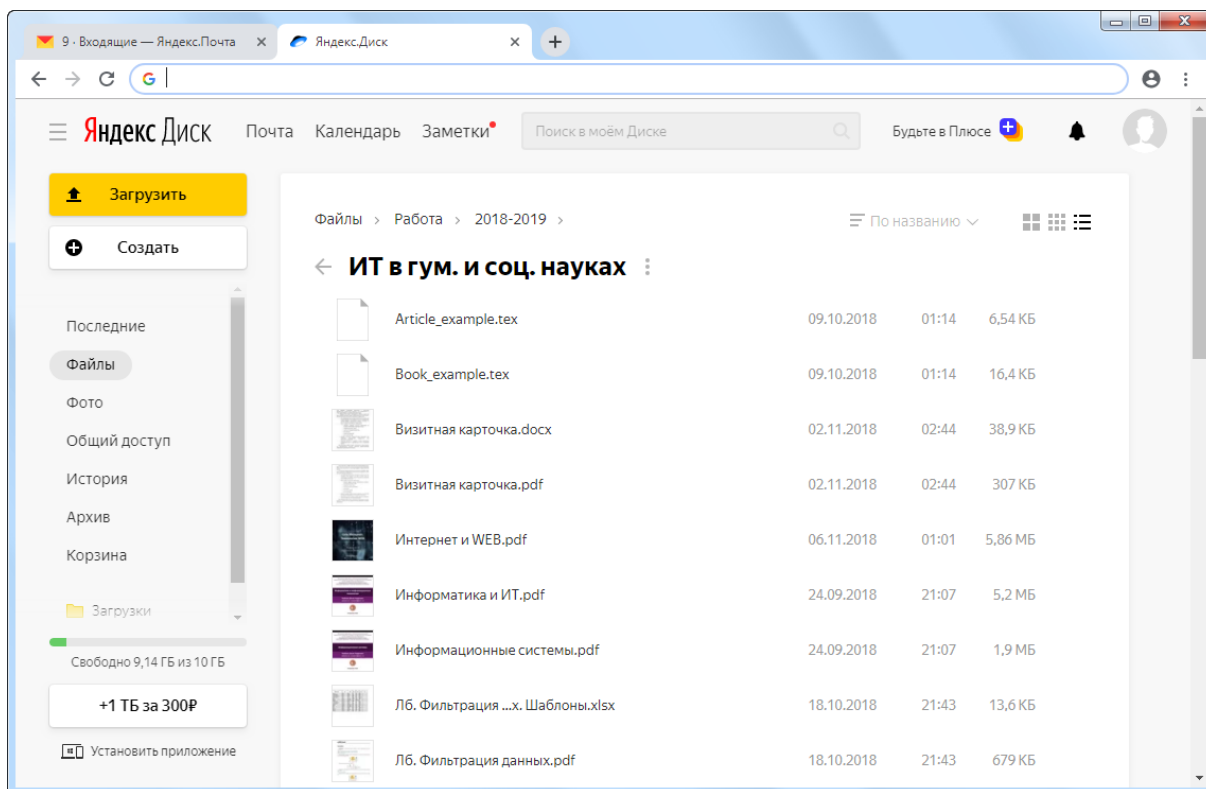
9 · Входящие — Яндекс.Почта ×
Яндекс.Диск ×
+

G

Яндекс Диск
Почта Календарь Заметки
Поиск в моём Диске
Будьте в Плюсе

Загрузить
Создать

Последние
Файлы
Фото
Общий доступ
История
Архив
Корзина
Загрузки

Свободно 9,14 ГБ из 10 ГБ
+1 ТБ за 300₽
Установить приложение

Файлы › Работа › 2018-2019 ›
По названию

ИТ в гум. и соц. науках

| | | | |
|---|---|---|---|
| Article_example.tex | 09.10.2018 | 01:14 | 6,54 КБ |
| Book_example.tex | 09.10.2018 | 01:14 | 16,4 КБ |
| Визитная карточка.docx | 02.11.2018 | 02:44 | 38,9 КБ |
| Визитная карточка.pdf | 02.11.2018 | 02:44 | 307 КБ |
| Интернет и WEB.pdf | 06.11.2018 | 01:01 | 5,86 МБ |
| Информатика и ИТ.pdf | 24.09.2018 | 21:07 | 5,2 МБ |
| Информационные системы.pdf | 24.09.2018 | 21:07 | 1,9 МБ |
| Лб. Фильтрация ...х. Шаблоны.xlsx | 18.10.2018 | 21:43 | 13,6 КБ |
| Лб. Фильтрация данных.pdf | 18.10.2018 | 21:43 | 679 КБ |